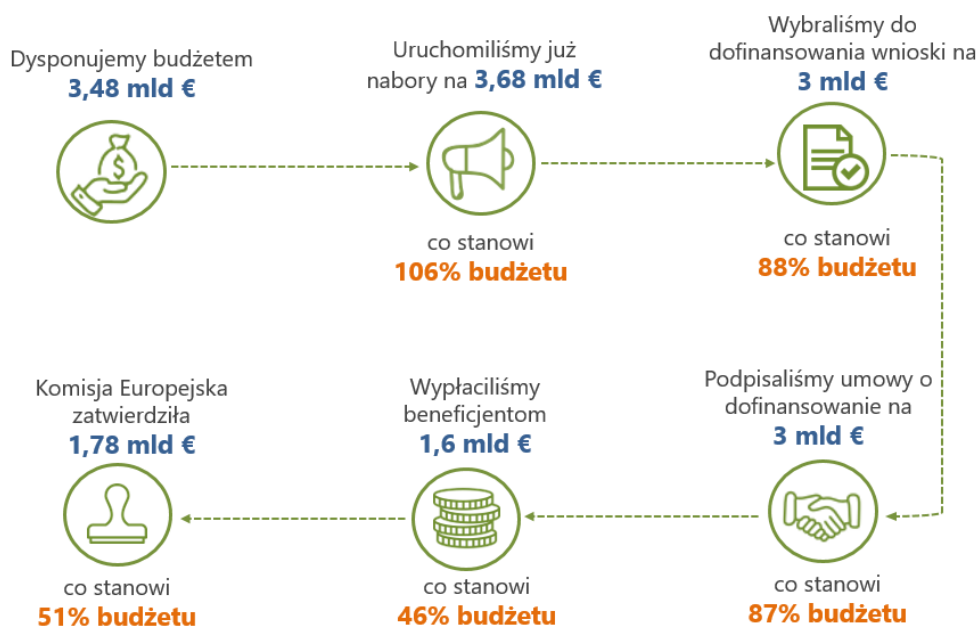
Dysponujemy budżetem
3,48 mld €

Uruchomiliśmy już nabory na 3,68 mld €

co stanowi
106% budżetu

Wybraliśmy do dofinansowania wnioski na
3 mld €

co stanowi
88% budżetu

Podpisaliśmy umowy o dofinansowanie na
3 mld €

co stanowi
87% budżetu

Wypłaciliśmy beneficjentom
1,6 mld €

co stanowi
46% budżetu

Komisja Europejska zatwierdziła
1,78 mld €

co stanowi
51% budżetu